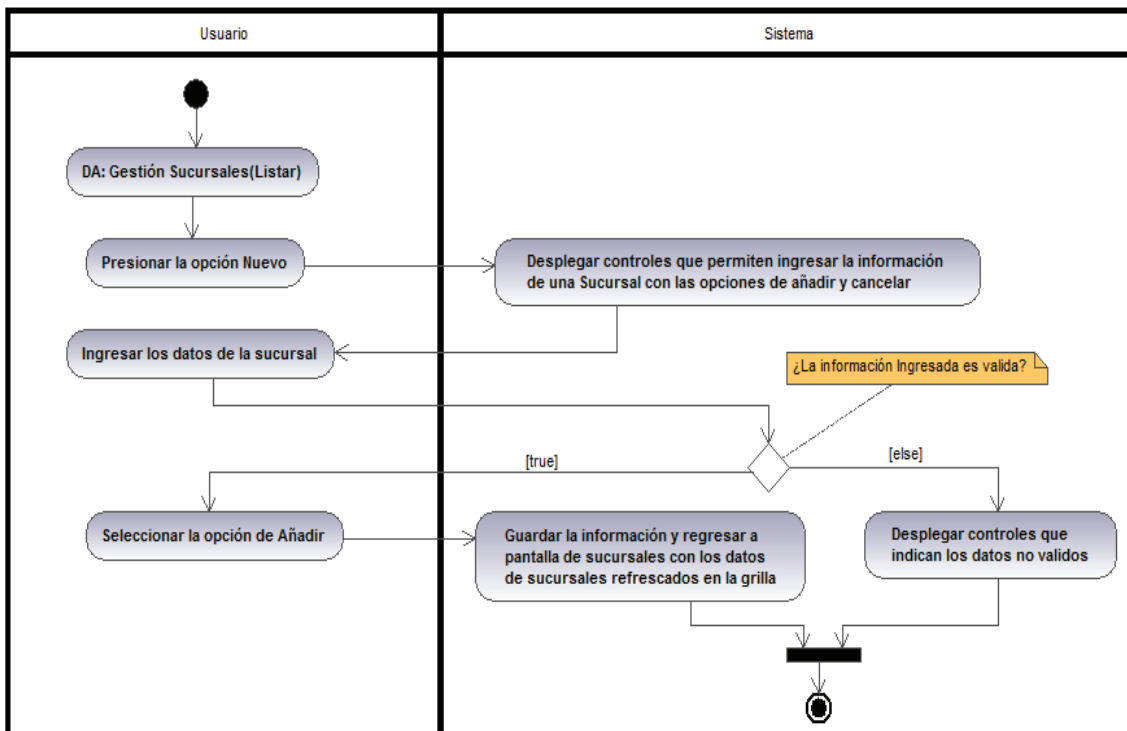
Usuario

Sistema

DA: Gestión Sucursales(Listar)

Presionar la opción Nuevo

Desplegar controles que permiten ingresar la información de una Sucursal con las opciones de añadir y cancelar

Ingresar los datos de la sucursal

¿La información Ingresada es valida?

[true]

[else]

Seleccionar la opción de Añadir

Guardar la información y regresar a pantalla de sucursales con los datos de sucursales refrescados en la grilla

Desplegar controles que indican los datos no validos